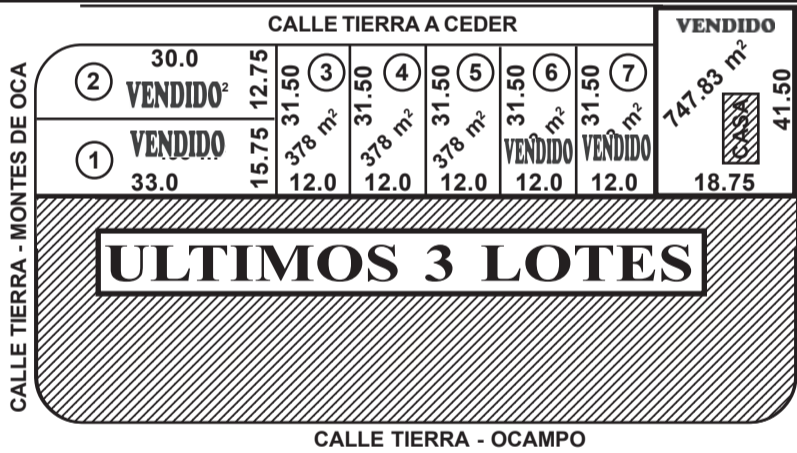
CALLE TIERRA A CEDER

CALLE TIERRA - MONTES DE OCA

2
30.0
VENDIDO
12.75

1
VENDIDO
33.0
15.75

3
31.50
378 m²
12.0

4
31.50
378 m²
12.0

5
31.50
378 m²
12.0

6
31.50
VENDIDO
12.0

7
31.50
VENDIDO
12.0

VENDIDO
747.83 m²
CASA
41.50
18.75

ULTIMOS 3 LOTES

CALLE TIERRA - OCAMPO